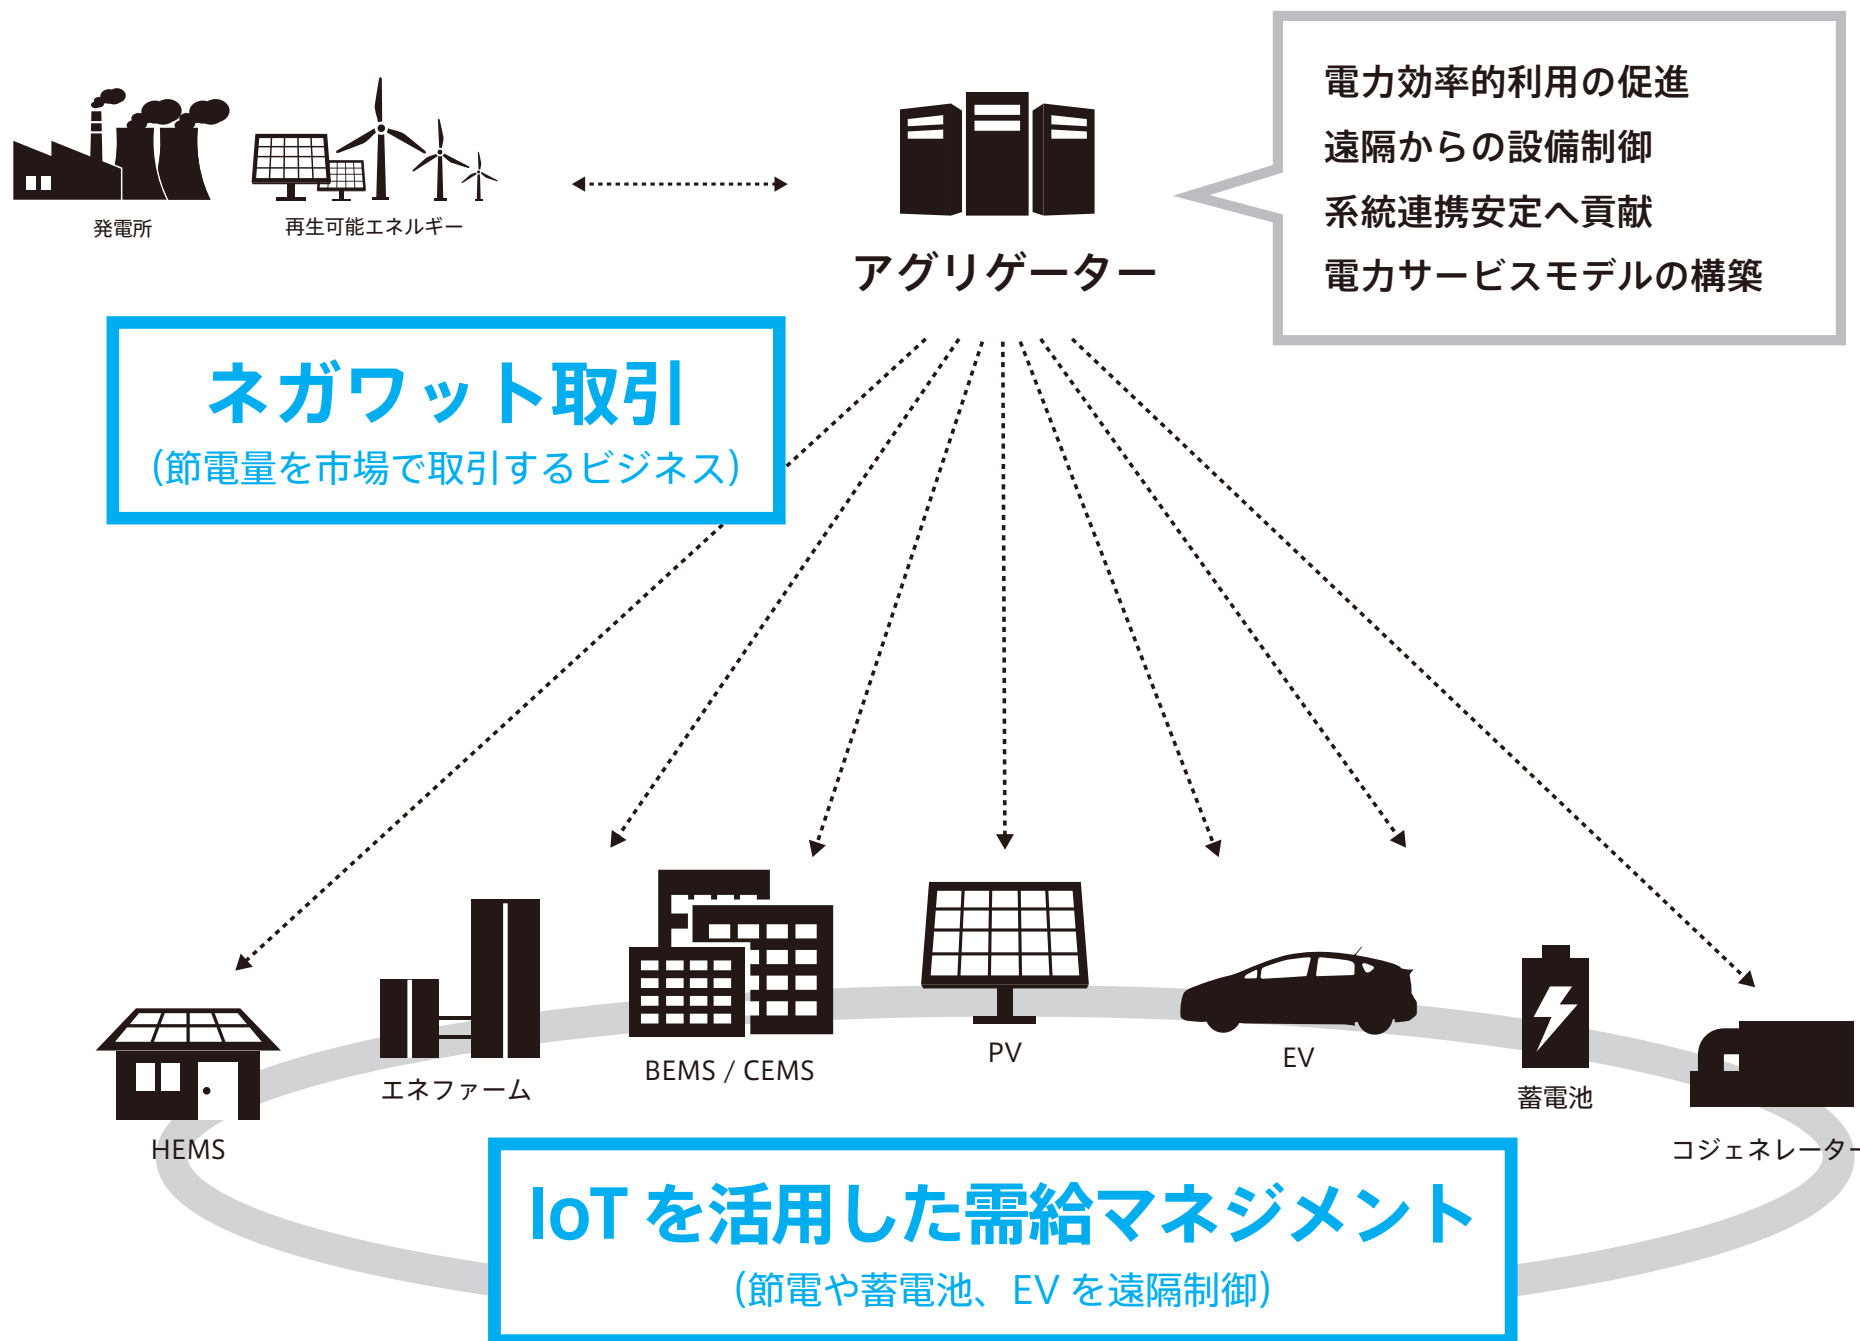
発電所

再生可能エネルギー

アグリゲーター

電力効率的利用の促進
遠隔からの設備制御
系統連携安定へ貢献
電力サービスモデルの構築

ネガワット取引
(節電量を市場で取引するビジネス)

HEMS

エネファーム

BEMS / CEMS

PV

EV

蓄電池

コジェネレーター

IoT を活用した需給マネジメント
(節電や蓄電池、EV を遠隔制御)